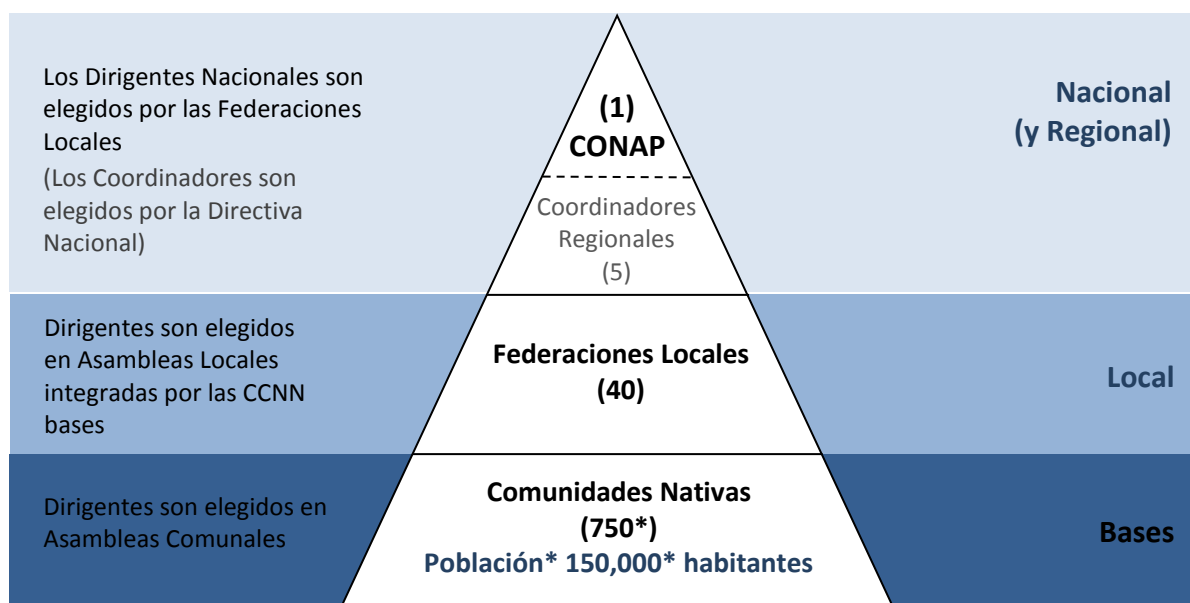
Los Dirigentes Nacionales son elegidos por las Federaciones Locales
(Los Coordinadores son elegidos por la Directiva Nacional)

(1)
CONAP

Coordinadores Regionales
(5)

Nacional
(y Regional)

Dirigentes son elegidos en Asambleas Locales integradas por las CCNN bases

Federaciones Locales
(40)

Local

Dirigentes son elegidos en Asambleas Comunales

Comunidades Nativas
(750*)
Población* 150,000* habitantes

Bases